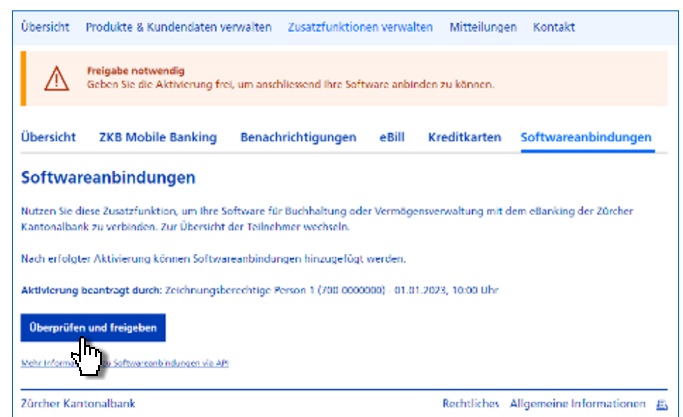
Übersicht Produkte & Kundendaten verwalten Zusatzfunktionen verwalten Mitteilungen Kontakt

Freigabe notwendig
Geben Sie die Aktivierung frei, um anschliessend Ihre Software anbinden zu können.

Übersicht ZKB Mobile Banking Benachrichtigungen eBill Kreditkarten Softwareanbindungen

Softwareanbindungen

Nutzen Sie diese Zusatzfunktion, um Ihre Software für Buchhaltung oder Vermögensverwaltung mit dem eBanking der Zürcher Kantonalbank zu verbinden. Zur Übersicht der Teilnehmer wechseln.

Nach erfolgter Aktivierung können Softwareanbindungen hinzugefügt werden.

Aktivierung beantragt durch: Zeichnungsberechtigte Person 1 (700 0000000) · 01.01.2023, 10:00 Uhr

Überprüfen und freigeben

Mehr Inform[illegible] Softwareanbindungen via API

Zürcher Kantonalbank Rechtliches Allgemeine Informationen